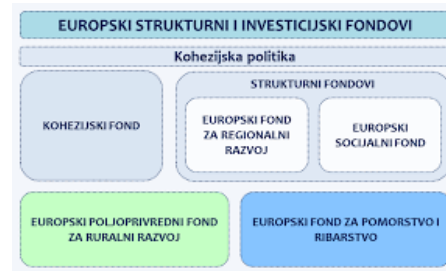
EUROPSKI STRUKTURNI I INVESTICIJSKI FONDOVI

Kohezijska politika

KOHEZIJSKI FOND

STRUKTURNI FONDOVI

EUROPSKI FOND ZA REGIONALNI RAZVOJ

EUROPSKI SOCIJALNI FOND

EUROPSKI POLJOPRIVREDNI FOND ZA RURALNI RAZVOJ

EUROPSKI FOND ZA POMORSTVO I RIBARSTVO